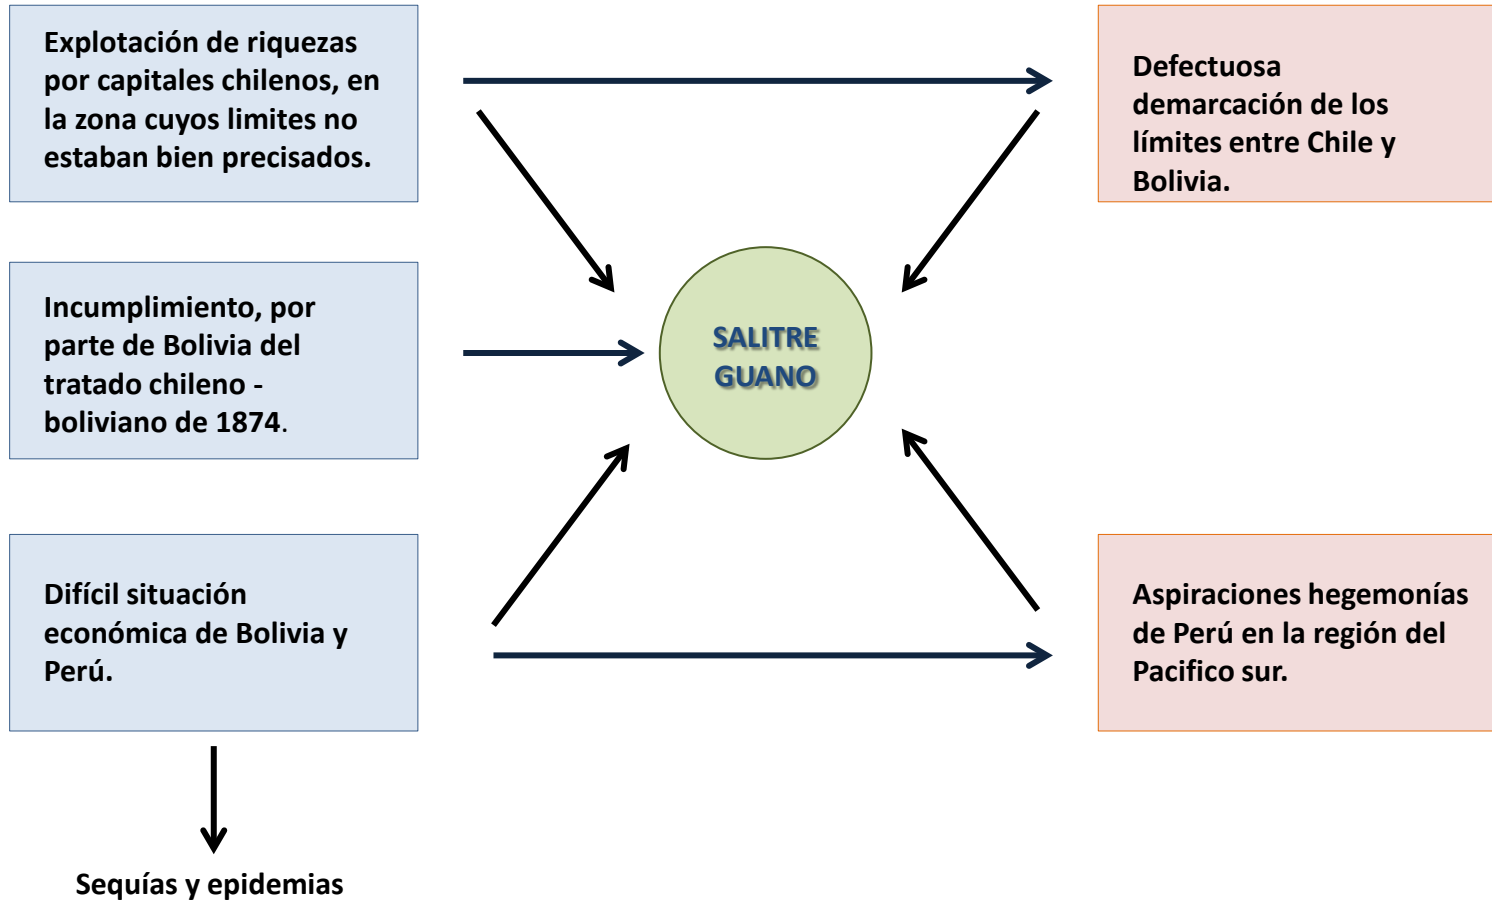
Explotación de riquezas por capitales chilenos, en la zona cuyos limites no estaban bien precisados.

Defectuosa demarcación de los límites entre Chile y Bolivia.

Incumplimiento, por parte de Bolivia del tratado chileno - boliviano de 1874.

SALITRE
GUANO

Difícil situación económica de Bolivia y Perú.

Aspiraciones hegemonías de Perú en la región del Pacifico sur.

Sequías y epidemias